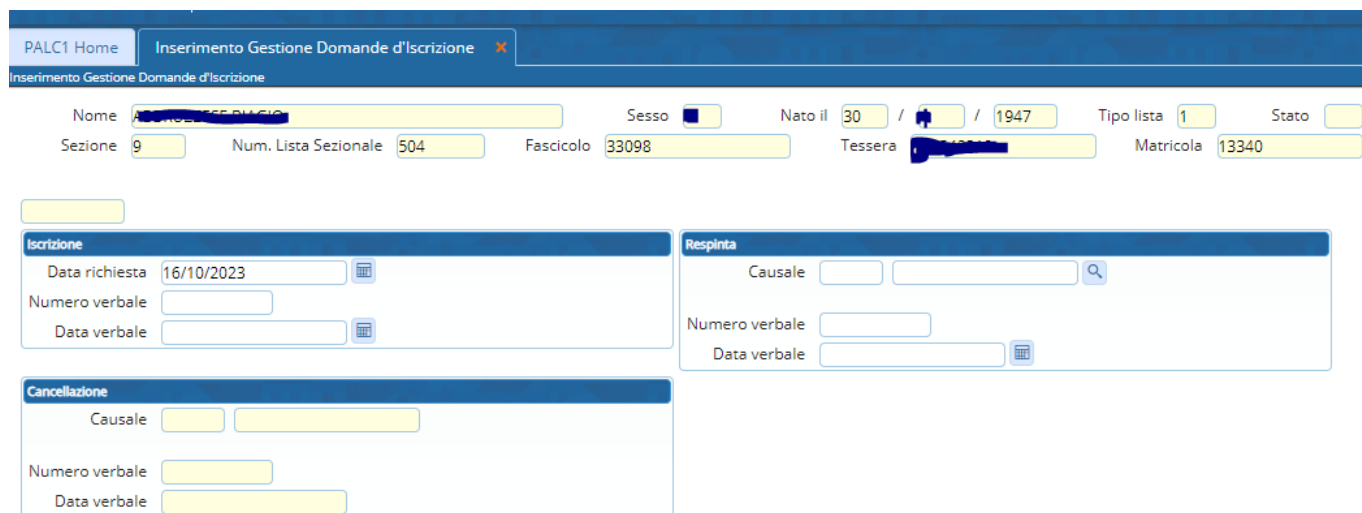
PALC1 Home | Inserimento Gestione Domande d'Iscrizione ×

Inserimento Gestione Domande d'Iscrizione

Nome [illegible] Sesso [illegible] Nato il 30 / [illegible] / 1947 Tipo lista 1 Stato

Sezione 9 Num. Lista Sezionale 504 Fascicolo 33098 Tessera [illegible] Matricola 13340

Iscrizione
Data richiesta 16/10/2023
Numero verbale
Data verbale

Respinta
Causale
Numero verbale
Data verbale

Cancellazione
Causale
Numero verbale
Data verbale